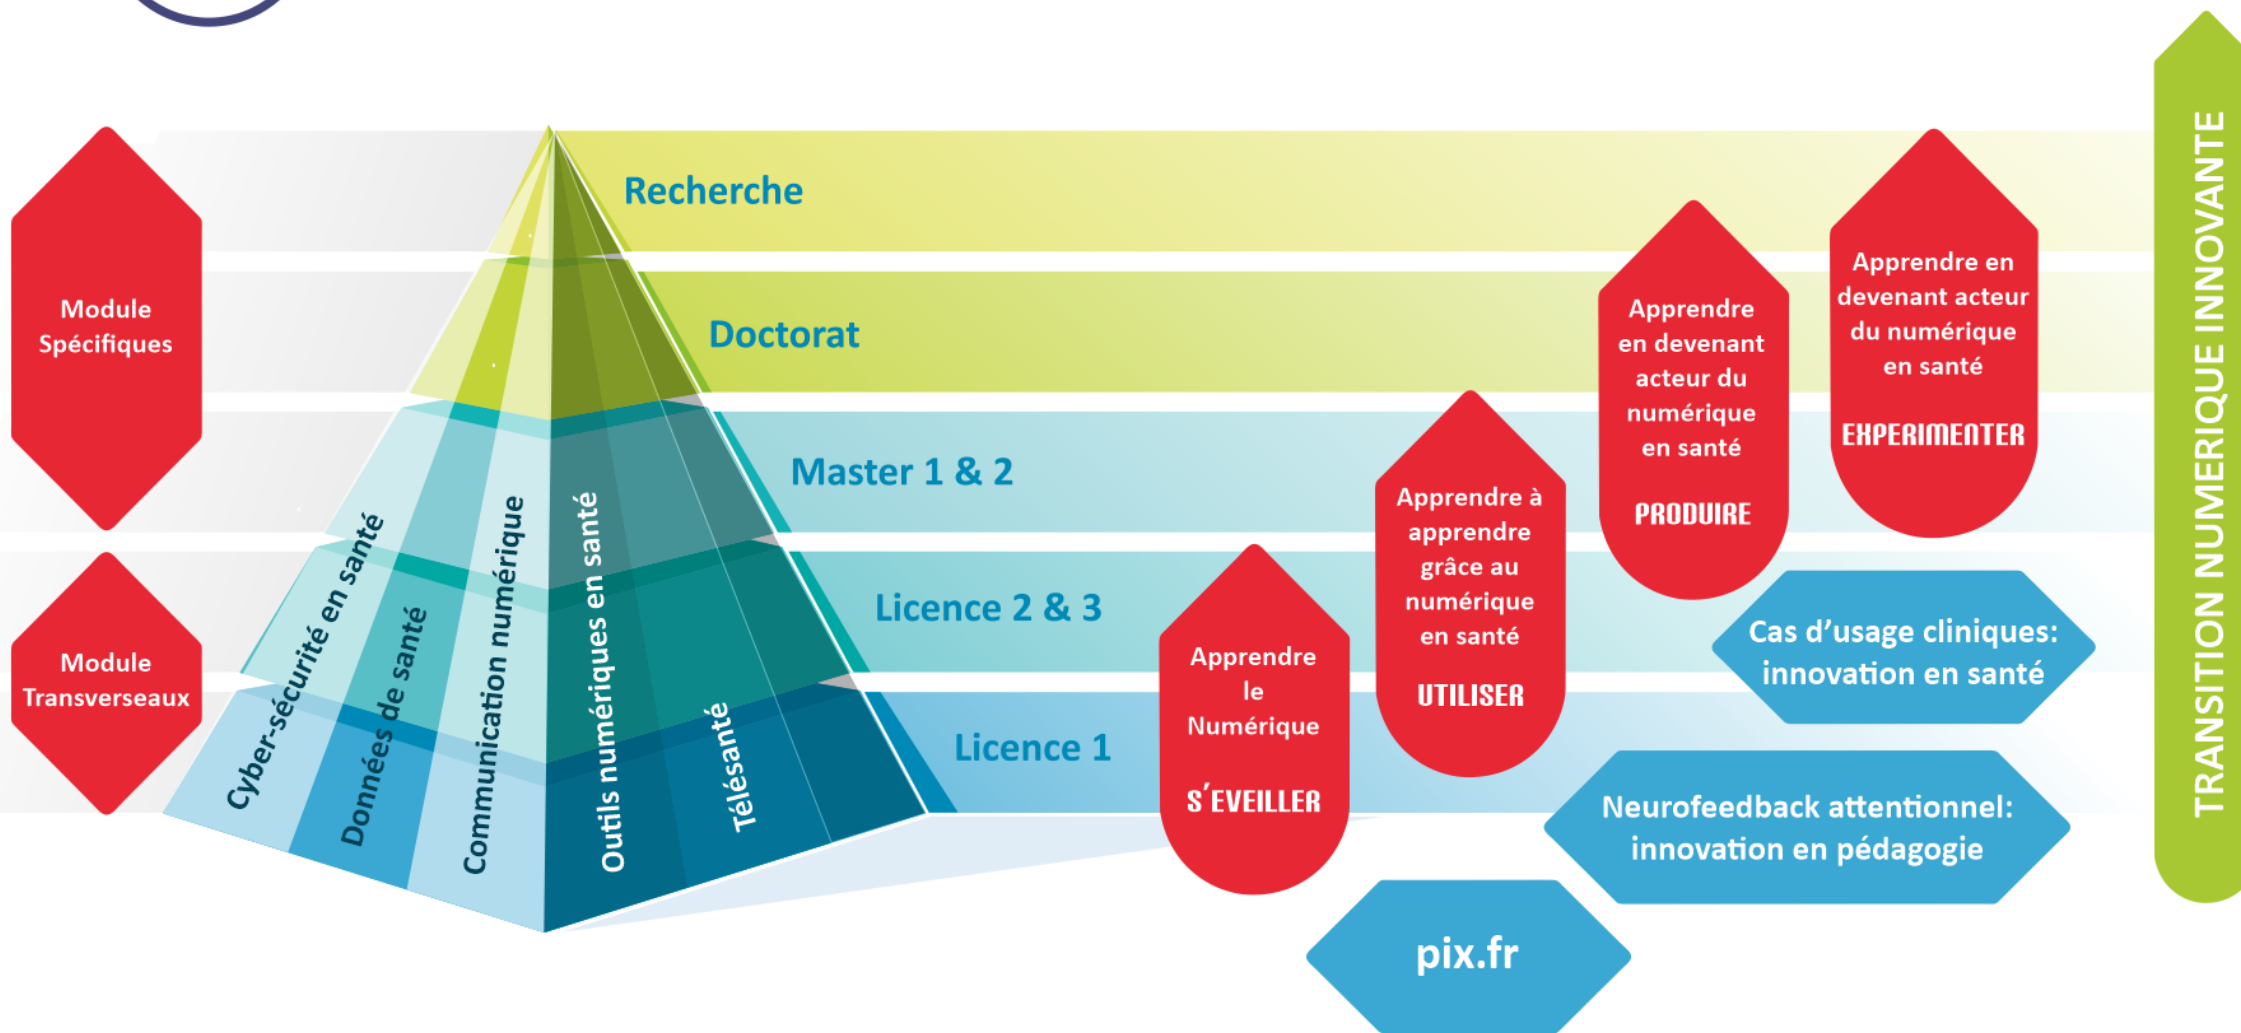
Module Spécifiques

Module Transverseaux

Recherche

Doctorat

Master 1 & 2

Licence 2 & 3

Licence 1

Cyber-sécurité en santé

Données de santé

Communication numérique

Outils numériques en santé

Télésanté

Apprendre le Numérique

S'EVEILLER

Apprendre à apprendre grâce au numérique en santé

UTILISER

Apprendre en devenant acteur du numérique en santé

PRODUIRE

Apprendre en devenant acteur du numérique en santé

EXPERIMENTER

Cas d'usage cliniques: innovation en santé

Neurofeedback attentionnel: innovation en pédagogie

pix.fr

TRANSITION NUMERIQUE INNOVANTE